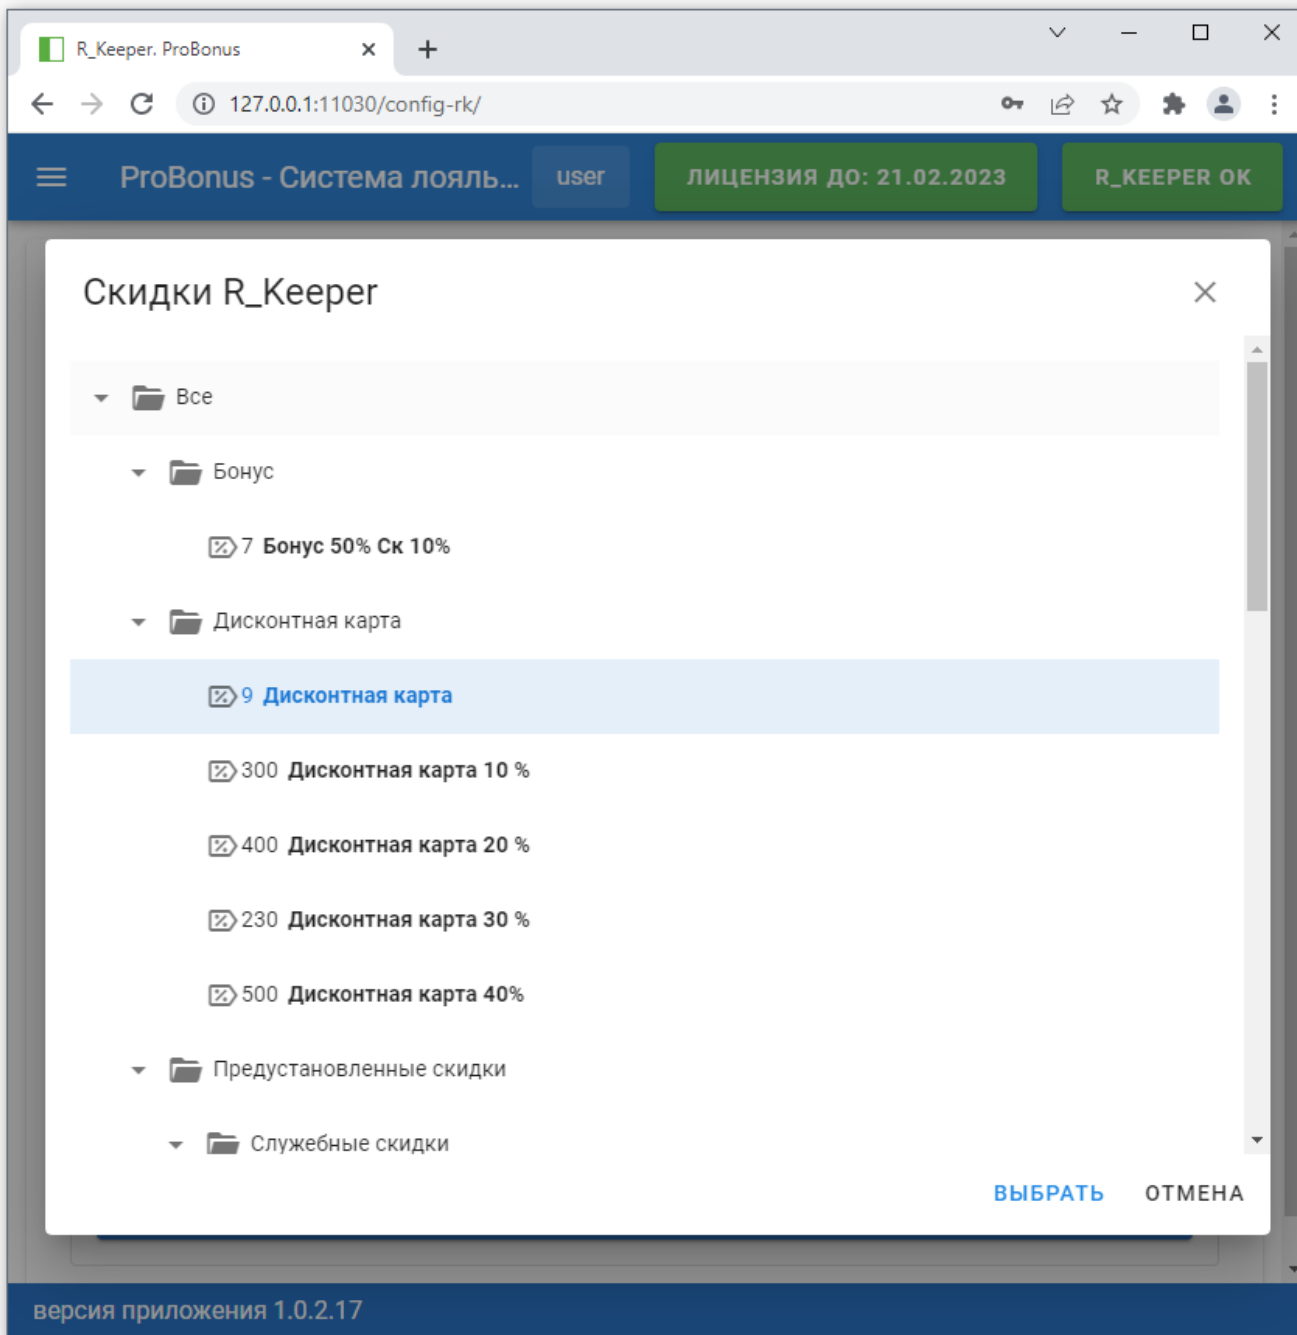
R_Keeper. ProBonus

127.0.0.1:11030/config-rk/

ProBonus - Система лояль...
user
ЛИЦЕНЗИЯ ДО: 21.02.2023
R_KEEPER OK

Скидки R_Keeper

Все

Бонус

7 Бонус 50% Ск 10%

Дисконтная карта

9 Дисконтная карта

300 Дисконтная карта 10 %

400 Дисконтная карта 20 %

230 Дисконтная карта 30 %

500 Дисконтная карта 40%

Предустановленные скидки

Служебные скидки

ВЫБРАТЬ
ОТМЕНА

версия приложения 1.0.2.17